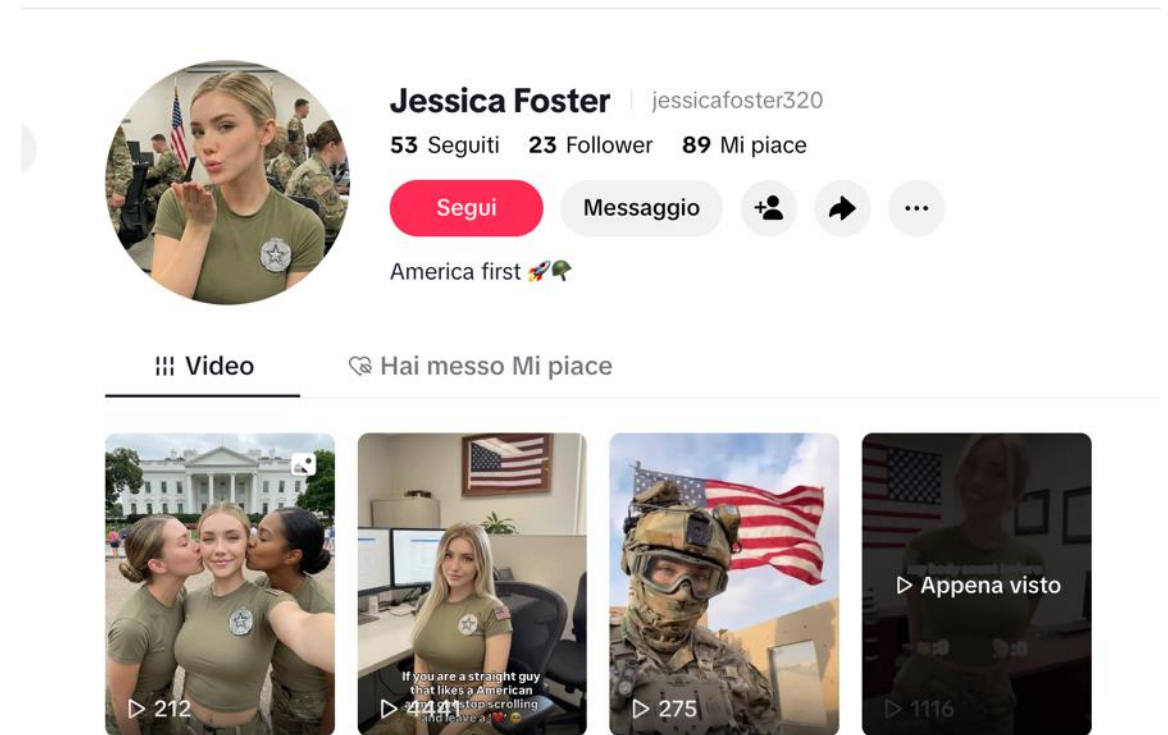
Jessica Foster | jessicafoster320

53 Seguiti 23 Follower 89 Mi piace

Segui Messaggio

America first 🚀🪖

Video Hai messo Mi piace

212

If you are a straight guy that likes a American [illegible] stop scrolling and leave a ❤️ 😊

4441

275

Appena visto

1116